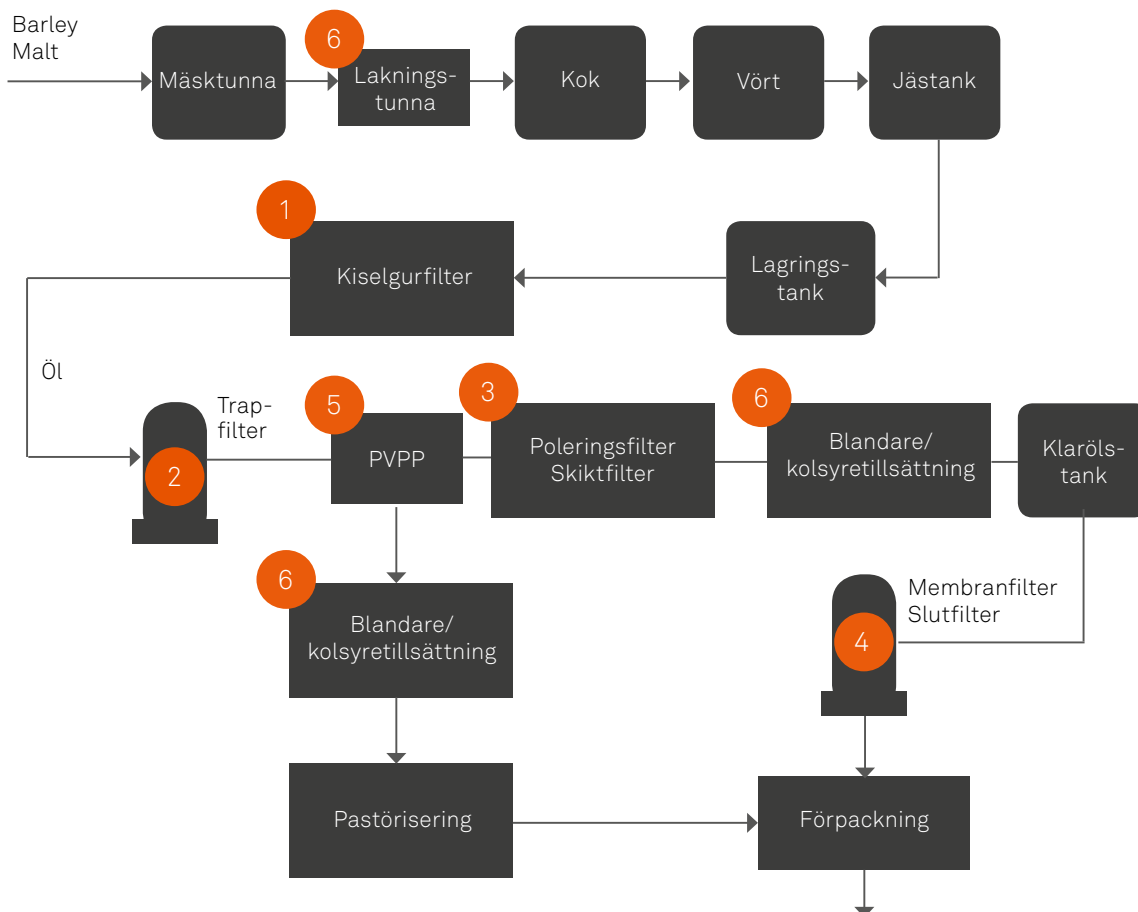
Barley Malt

Mäsktunna

6

Lakningstunna

Kok

Vört

Jästank

1

Kiselgurfilter

Lagringstank

Öl

Trapfilter

2

5

PVPP

3

Poleringsfilter Skiktfilter

6

Blandare/ kolsyretillsättning

Klarölstank

6

Blandare/ kolsyretillsättning

Membranfilter Slutfilter

4

Pastörisering

Förpackning